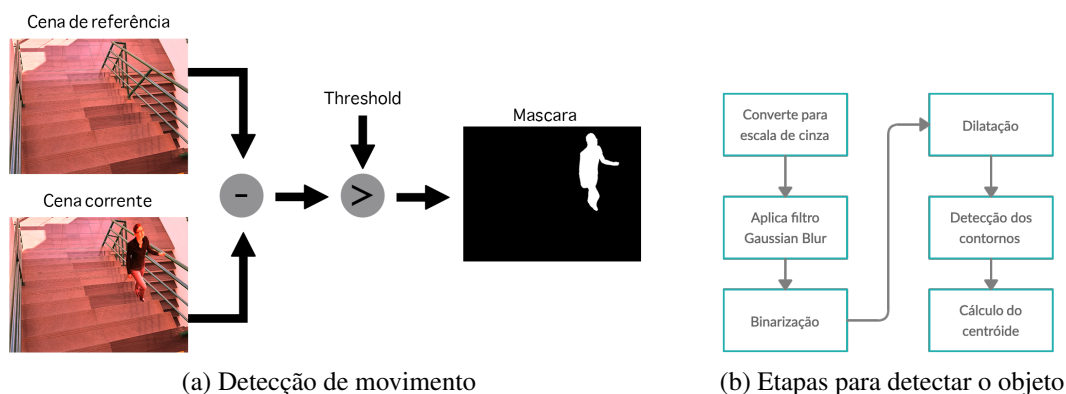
Cena de referência

Cena corrente

-

Threshold

>

Mascara

(a) Detecção de movimento

Converte para escala de cinza

Aplica filtro Gaussian Blur

Binarização

Dilatação

Detecção dos contornos

Cálculo do centróide

(b) Etapas para detectar o objeto